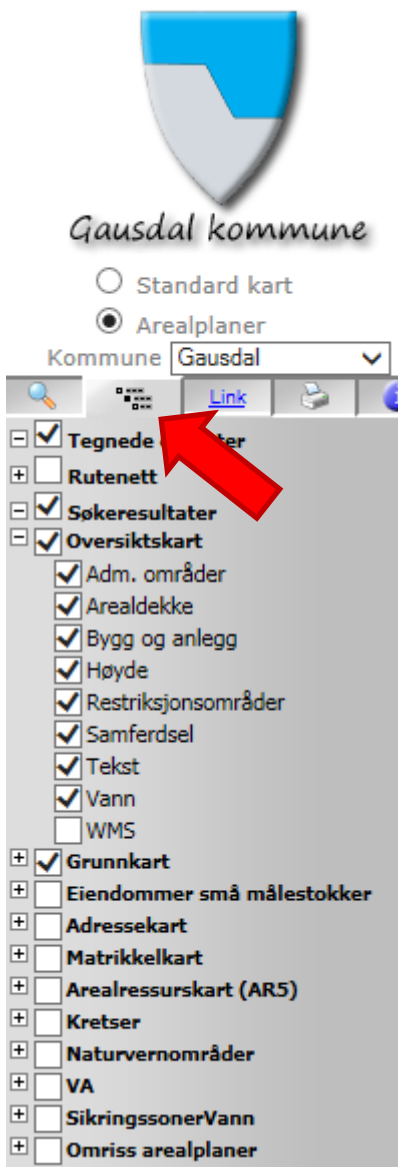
Gausdal kommune

Standard kart

Arealplaner

Kommune Gausdal

Link

Tegnede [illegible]

Rutenett

Søkeresultater

Oversiktskart

Adm. områder

Arealdekke

Bygg og anlegg

Høyde

Restriksjonsområder

Samferdsel

Tekst

Vann

WMS

Grunnkart

Eiendommer små målestokker

Adressekart

Matrikkelkart

Arealressurskart (AR5)

Kretser

Naturvernområder

VA

SikringssonerVann

Omriss arealplaner